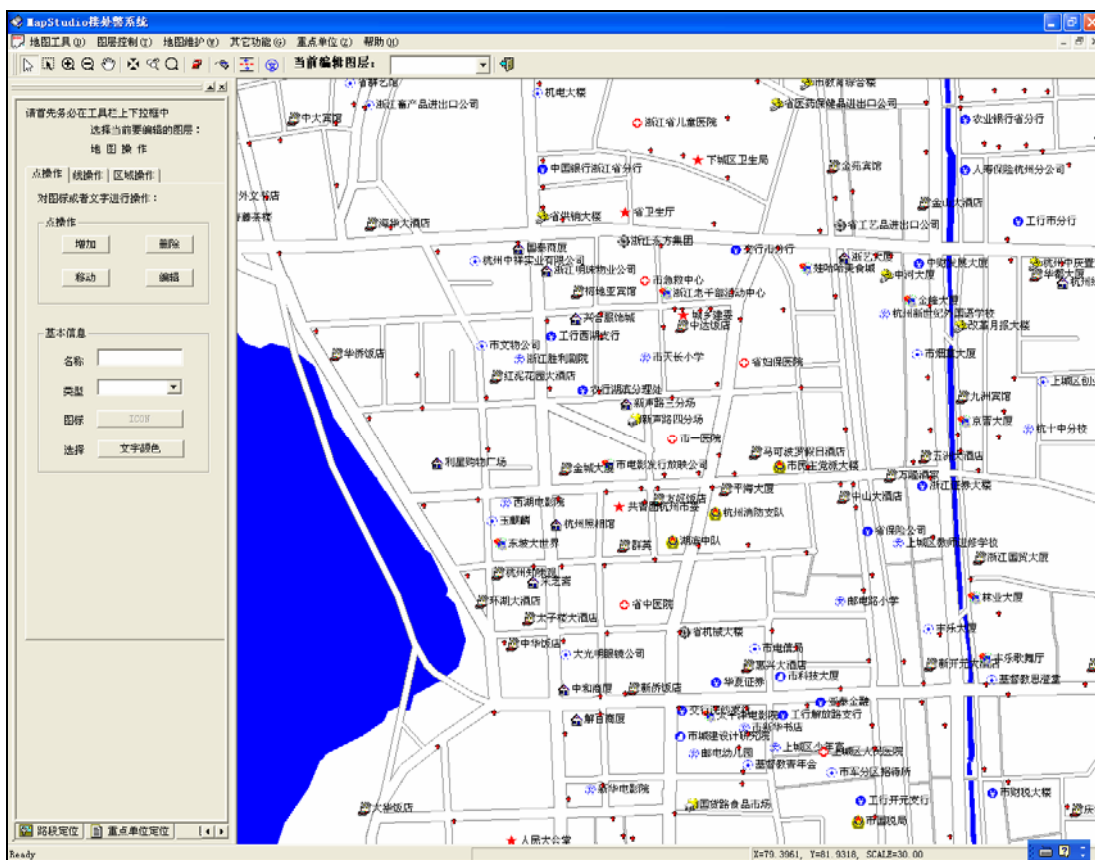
MapStudio接处警系统

地图工具(B) 图层控制(T) 地图维护(W) 其它功能(G) 重点单位(Z) 帮助(H)

当前编辑图层:

请首先务必在工具栏上下拉框中选择当前要编辑的图层:
地 图 操 作

点操作 线操作 区域操作

对图标或者文字进行操作:

点操作
增加 删除
移动 编辑

基本信息
名称
类型
图标 ICON
选择 文字颜色

路段定位 重点单位定位

Ready

X=79.3961, Y=81.9318, SCALE=30.00

省静艺馆
浙江省畜产品进出口公司
中大宾馆
机电大楼
省医药保健品进出口公司
市教育综合楼
浙江省儿童医院
农业银行省分行
中国银行浙江省分行
下城区卫生局
金荷宾馆
人寿保险杭州分公司
外文书店
省供销大楼
省卫生厅
金山大酒店
海华大酒店
省工艺品进出口公司
工行市分行
浙江东方集团
国泰商厦
交行市分行
浙艺大厦
杭州中锦实业有限公司
浙江明珠物业公司
娃哈哈美食城
中河大厦
中联大厦
华都大厦
杭州中庚
市急救中心
柯桥亚宾馆
浙江省干部活动中心
金隆大厦
杭州新世纪外国语学校
兴合服饰城
城乡建委
中达饭店
改革月报大楼
工行西湖支行
市文物公司
华侨饭店
浙江胜利剧院
市天长小学
省妇保医院
市福利大厦
红楼花园大酒店
农行湖滨分理处
上城区初
九州宾馆
城东路三分场
城东路四分场
京营大厦
杭十中分校
市一医院
利星购物广场
马可波罗假日酒店
雷迪森大酒店
金城大厦
市电影发行放映公司
市民主党派大楼
万晟酒店
浙江证券大楼
平海大厦
中山大酒店
西湖电影院
东坡饭店
共青团杭州市委
杭州消防支队
玉麟阁
杭州照相馆
省保险公司
东坡大世界
群英
湖滨中队
上城区教师进修学校
浙江国贸大厦
杭州外贸
长生路
环湖大酒店
太子楼大酒店
省中医院
邮电路小学
林业大厦
中华饭店
省机械大楼
东乐大厦
大光明眼镜公司
市电信局
惠兴大酒店
新开元大酒店
东乐歌舞厅
中和商厦
新侨饭店
市科技大厦
华夏证券
基督教思澄堂
交行西湖支行
大华饭店
胜利电影院
工行解放路支行
市新华书店
解百商厦
市城建设计研究院
邮电幼儿园
上城区少年宫
上城区人民医院
基督教青年会
市军分区招待所
新华电影院
国货路食品市场
工行开元支行
市财税大楼
大华饭店
市国税局
人民大会堂